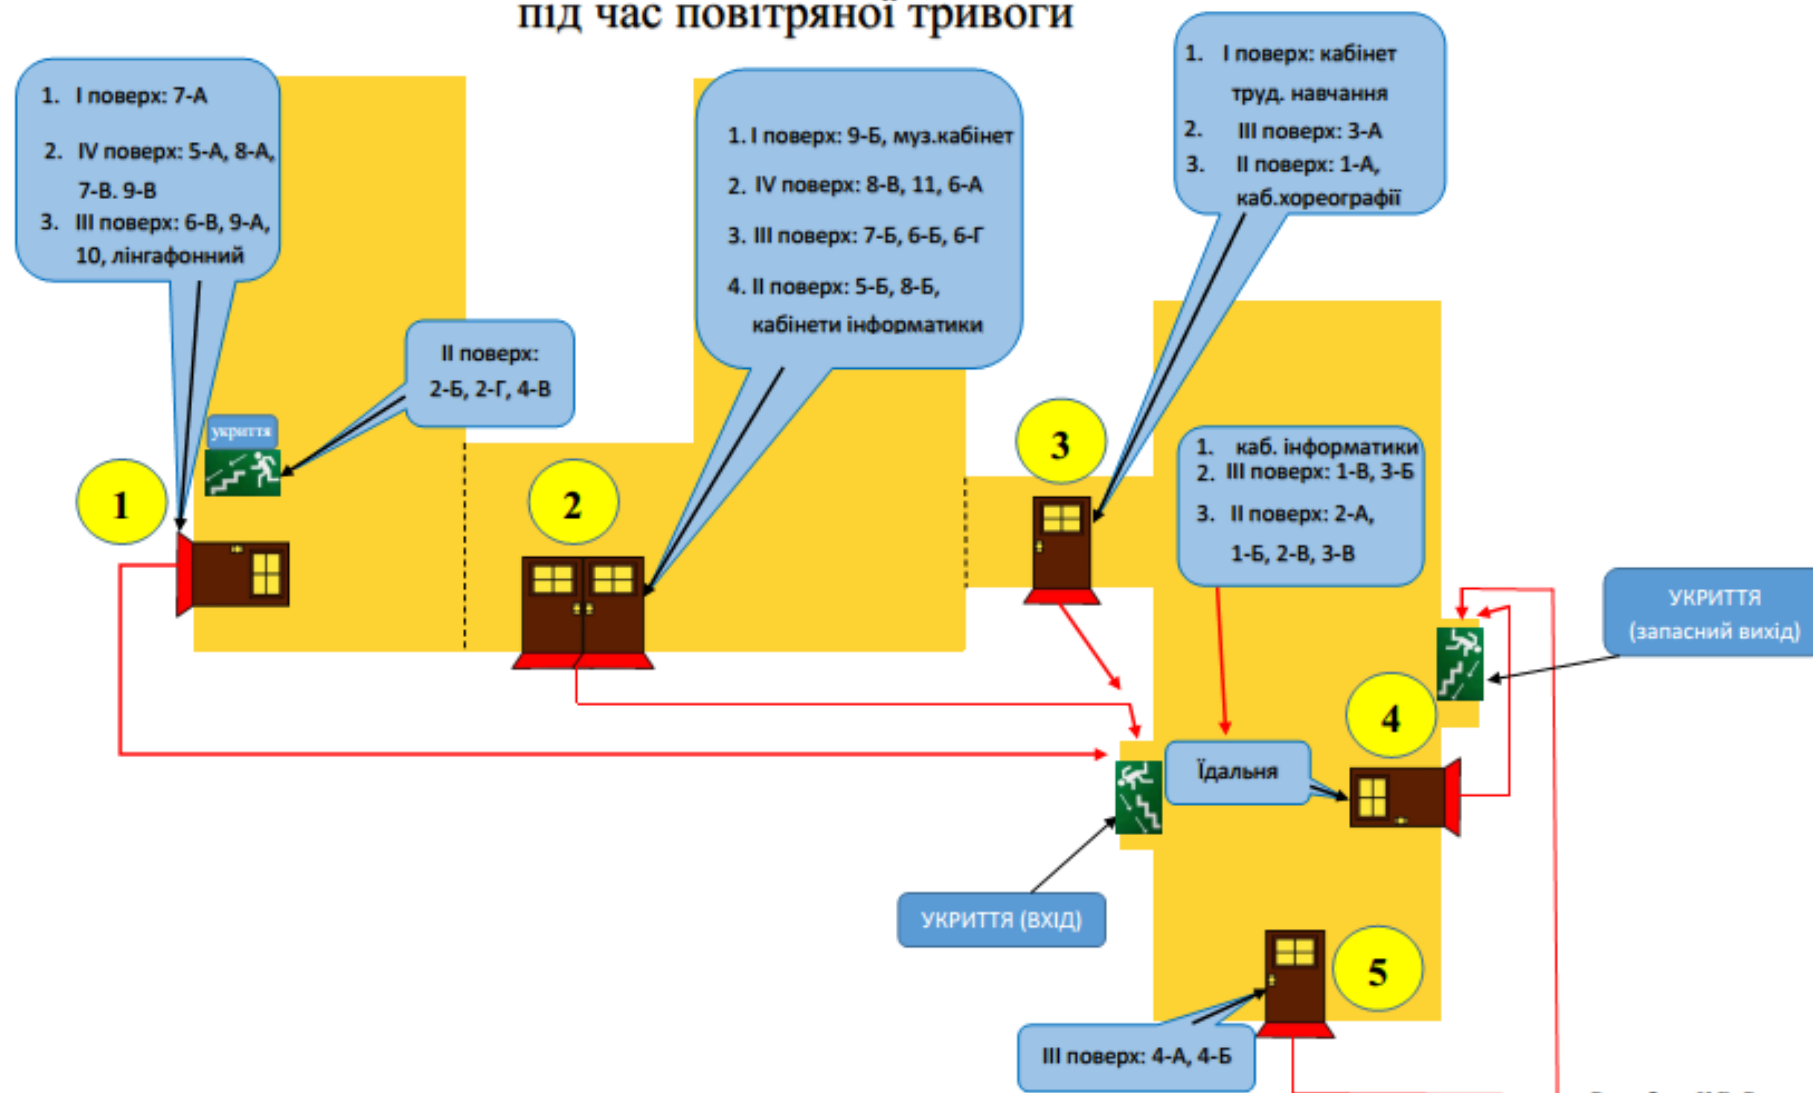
під час повітряної тривоги

1. І поверх: 7-А
2. IV поверх: 5-А, 8-А, 7-В. 9-В
3. ІІІ поверх: 6-В, 9-А, 10, лінгафонний

ІІ поверх: 2-Б, 2-Г, 4-В

укриття

1

1. І поверх: 9-Б, муз.кабінет
2. IV поверх: 8-В, 11, 6-А
3. ІІІ поверх: 7-Б, 6-Б, 6-Г
4. ІІ поверх: 5-Б, 8-Б, кабінети інформатики

2

1. І поверх: кабінет труд. навчання
2. ІІІ поверх: 3-А
3. ІІ поверх: 1-А, каб.хореографії

3

1. каб. інформатики
2. ІІІ поверх: 1-В, 3-Б
3. ІІ поверх: 2-А, 1-Б, 2-В, 3-В

УКРИТТЯ (запасний вихід)

4

Їдальня

УКРИТТЯ (ВХІД)

5

ІІІ поверх: 4-А, 4-Б